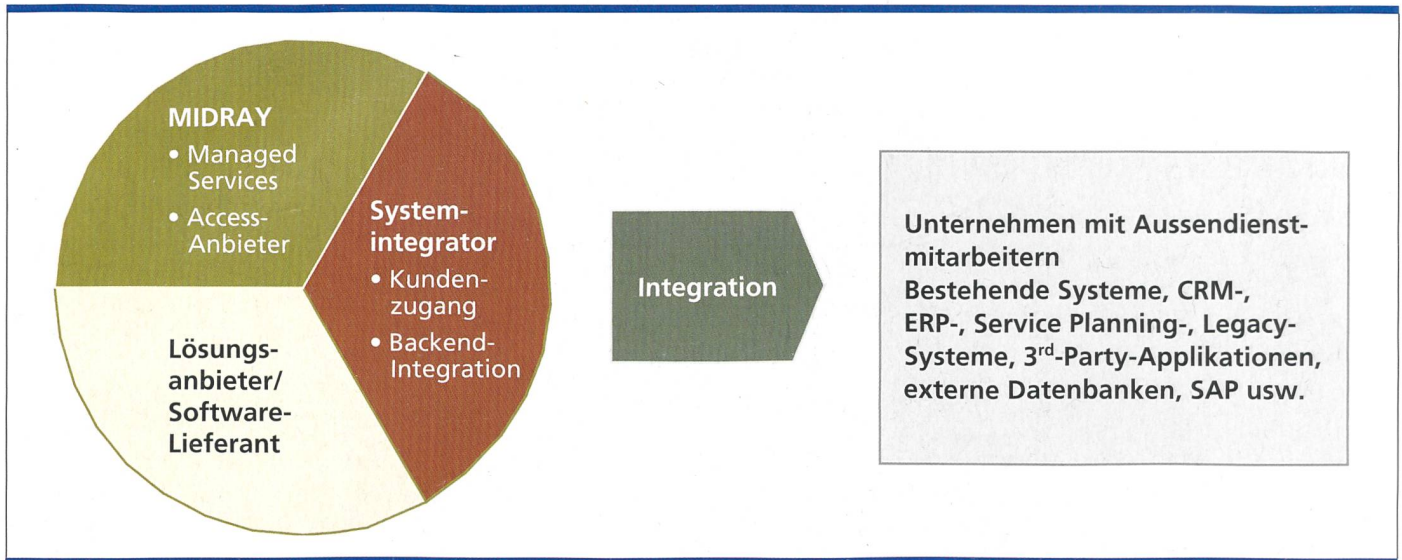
MIDRAY
• Managed Services
• Access-Anbieter

System-integrator
• Kundenzugang
• Backend-Integration

Lösungsanbieter/ Software-Lieferant

Integration

Unternehmen mit Aussendienstmitarbeitern
Bestehende Systeme, CRM-, ERP-, Service Planning-, Legacy-Systeme, 3$^{rd}$-Party-Applikationen, externe Datenbanken, SAP usw.